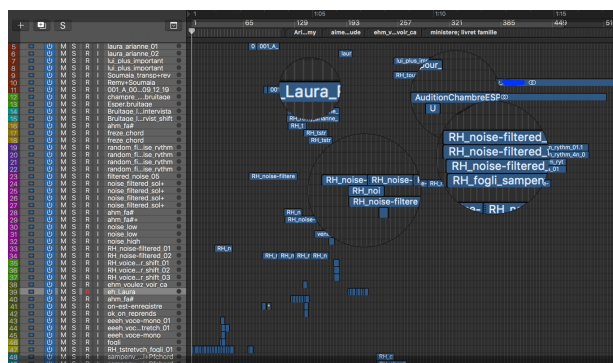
+ S

1 | 1:05 | 1:10 | 1:15
1 65 129 193 257 321 385 449 51
Ari...my aime...ude ehm v...voir ca ministere; livret famille

5 laura arianne 01
6 laura arianne 02
7 lui_plus_important
8 lui_plus_important
9 Soumaia_transp+rev
10 Remv+Soumaia
11 001_A_00...09.12.19
12 champre..._bruitage
13 Esper.bruitage
14 Bruitage l...intervista
15 Bruitage l...rvist_shift
16 ahm fa#
17 freze chord
18 freze chord
19 random fi...ise rythm
20 random fi...ise rythm
21 random fi...ise rythm
22 random fi...ise rythm
23 filtered noise 05
24 noise filtered sol+
25 noise filtered sol+
26 noise filtered sol+
27 noise filtered sol+
28 ahm fa#
29 ahm fa#+
30 noise low
31 noise low
32 noise high
33 RH_noise-filtered_01
34 RH_noise-filtered_02
35 RH_voice...r_shift_01
36 RH_voice...r_shift_02
37 RH_voice...r_shift_03
38 ehm voulez voir ca
39 eh Laura
40 ahm fa#
41 on-est-enregistre
42 ok_on_reprends
43 eeeh voce-mono 01
44 eeeh voc...tretch_01
45 eeeh voce-mono
46 fogli
47 RH_tstretvch_fogli_01
48 sampeny...l+Pitchord

0_001_A
_Laura_
lui_plus_important
lui_plus_iour_
AuditionChambreESP
RH_noise-filtered_
RH_noise-filtered_
RH_noise-filtered_
RH_fogli_sampen
RH_noise-filtere
RH_noise- RH_noise-
RH_noi
RH_noise-filtere
RH_n